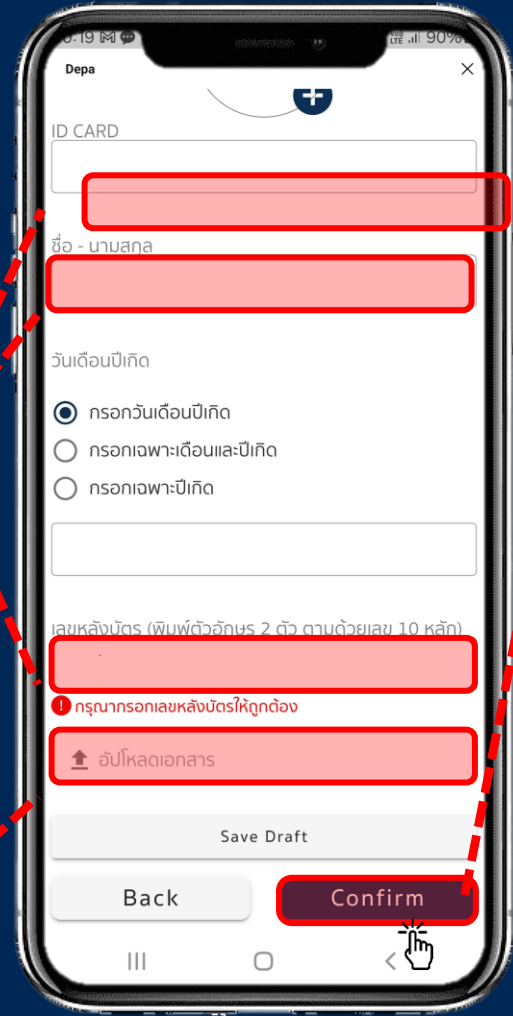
0:19 90%

Depa

×

ID CARD

ชื่อ - นามสกุล

วันเดือนปีเกิด

กรอกวันเดือนปีเกิด

กรอกเฉพาะเดือนและปีเกิด

กรอกเฉพาะปีเกิด

เลขหลังบัตร (พิมพ์ตัวอักษร 2 ตัว ตามด้วยเลข 10 หลัก)

กรุณากรอกเลขหลังบัตรให้ถูกต้อง

อัปโหลดเอกสาร

Save Draft

Back

Confirm